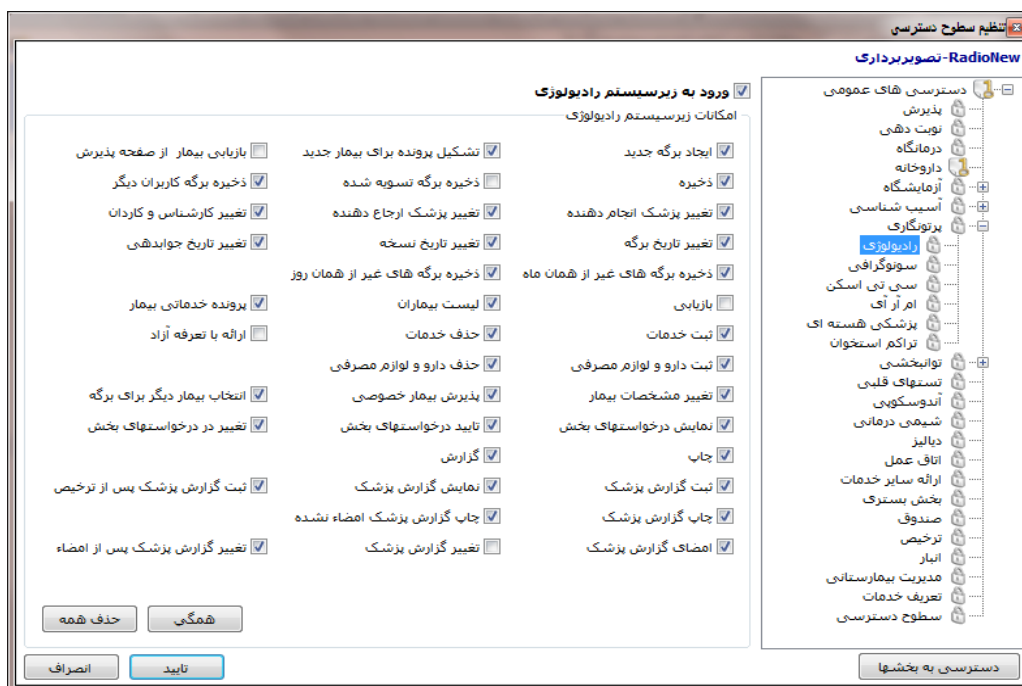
تنظیم سطوح دسترسی

RadioNew-تصویربرداری

دسترسی های عمومی
پذیرش
نوبت دهی
درمانگاه
داروخانه
آزمایشگاه
آسیب شناسی
پرتونگاری
رادیولوژی
سونوگرافی
سی تی اسکن
ام آر آی
پزشکی هسته ای
تراکم استخوان
توانبخشی
تستهای قلبی
آندوسکوپی
شیمی درمانی
دیالیز
اتاق عمل
ارائه سایر خدمات
بخش بستری
صندوق
ترخیص
انبار
مدیریت بیمارستانی
تعریف خدمات
سطوح دسترسی

ورود به زیرسیستم رادیولوژی

امکانات زیرسیستم رادیولوژی

ایجاد برگه جدید
تشکیل پرونده برای بیمار جدید
بازیابی بیمار از صفحه پذیرش
ذخیره
ذخیره برگه تسویه شده
ذخیره برگه کاربران دیگر
تغییر پزشک انجام دهنده
تغییر پزشک ارجاع دهنده
تغییر کارشناس و کاردان
تغییر تاریخ برگه
تغییر تاریخ نسخه
تغییر تاریخ جوابدهی
ذخیره برگه های غیر از همان ماه
ذخیره برگه های غیر از همان روز
بازیابی
لیست بیماران
پرونده خدماتی بیمار
ثبت خدمات
حذف خدمات
ارائه با تعرفه آزاد
ثبت دارو و لوازم مصرفی
حذف دارو و لوازم مصرفی
تغییر مشخصات بیمار
پذیرش بیمار خصوصی
انتخاب بیمار دیگر برای برگه
نمایش درخواستهای بخش
تایید درخواستهای بخش
تغییر در درخواستهای بخش
چاپ
گزارش
ثبت گزارش پزشک
نمایش گزارش پزشک
ثبت گزارش پزشک پس از ترخیص
چاپ گزارش پزشک
چاپ گزارش پزشک امضاء نشده
امضای گزارش پزشک
تغییر گزارش پزشک
تغییر گزارش پزشک پس از امضاء

همگی
حذف همه

دسترسی به بخشها
تایید
انصراف